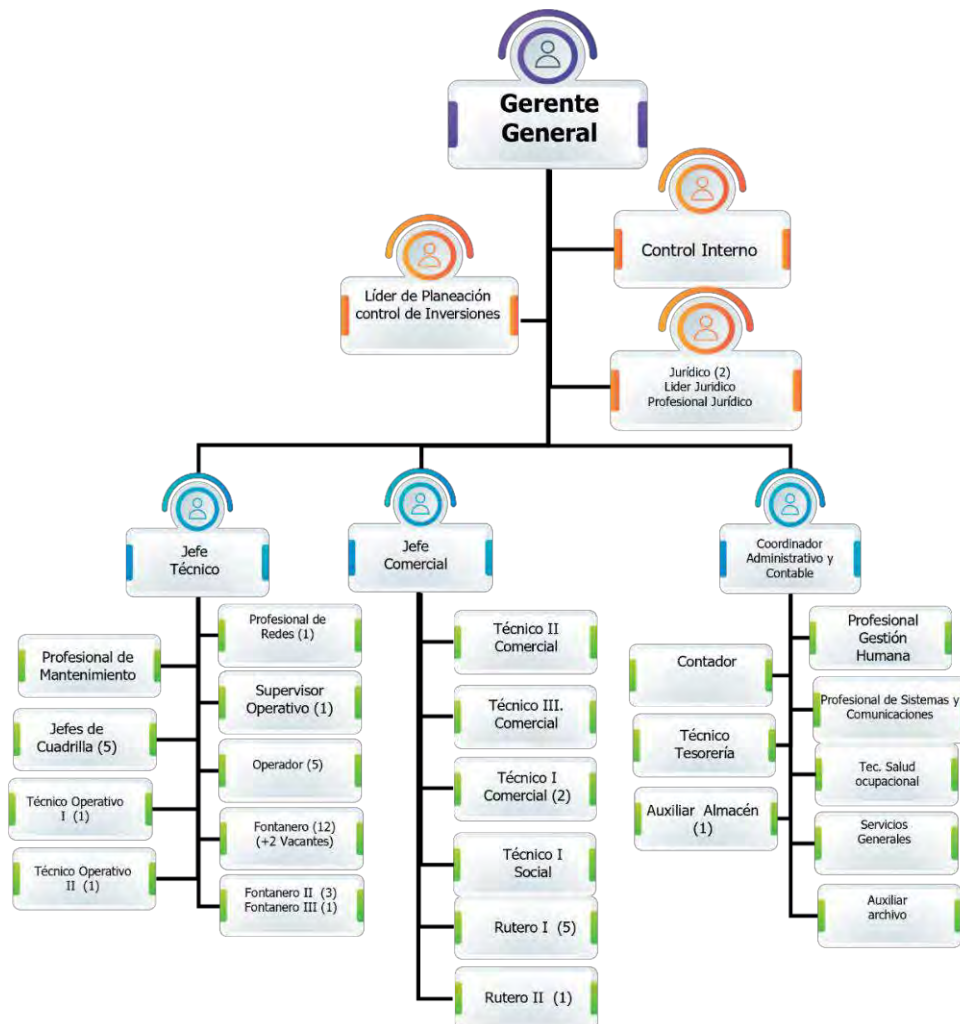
Gerente General

Control Interno

Líder de Planeación control de Inversiones

Jurídico (2)
Lider Juridico
Profesional Jurídico

Jefe Técnico

Jefe Comercial

Coordinador Administrativo y Contable

Profesional de Redes (1)

Profesional de Mantenimiento

Supervisor Operativo (1)

Jefes de Cuadrilla (5)

Operador (5)

Técnico Operativo I (1)

Fontanero (12) (+2 Vacantes)

Técnico Operativo II (1)

Fontanero II (3)
Fontanero III (1)

Técnico II Comercial

Técnico III. Comercial

Técnico I Comercial (2)

Técnico I Social

Rutero I (5)

Rutero II (1)

Profesional Gestión Humana

Contador

Profesional de Sistemas y Comunicaciones

Técnico Tesorería

Tec. Salud ocupacional

Auxiliar Almacén (1)

Servicios Generales

Auxiliar archivo